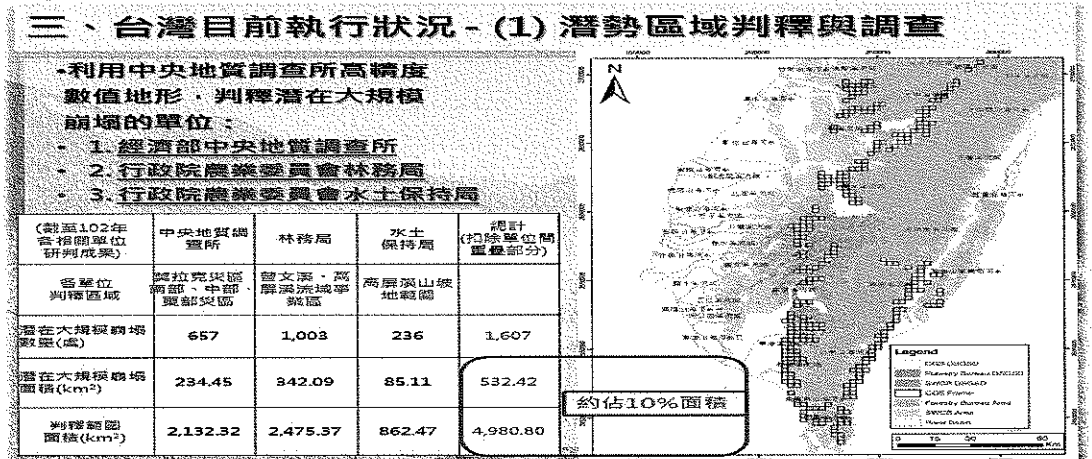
三、台灣目前執行狀況 - (1) 潛勢區域判釋與調查

•利用中央地質調查所高精度數值地形，判釋潛在大規模崩塌的單位：

- 1. 經濟部中央地質調查所
- 2. 行政院農業委員會林務局
- 3. 行政院農業委員會水土保持局

| (截至102年各相關單位研判成果) | 中央地質調查所 | 林務局 | 水土保持局 | 總計(扣除單位間重疊部分) |
|---|---|---|---|---|
| 各單位判釋區域 | 莫拉克災區南部、中部、東部災區 | 曾文溪、高屏溪流域集水區 | 高屏溪山坡地範圍 | |
| 潛在大規模崩塌數量(處) | 657 | 1,003 | 236 | 1,607 |
| 潛在大規模崩塌面積(km²) | 234.45 | 342.09 | 85.11 | 532.42 |
| 判釋範圍面積(km²) | 2,132.32 | 2,475.37 | 862.47 | 4,980.80 |

約佔10%面積

N

Legend
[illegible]
Forestry Bureau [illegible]
SWCB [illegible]
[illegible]
Forestry Bureau Area
SWCB Area
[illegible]

0 15 30 60 Km